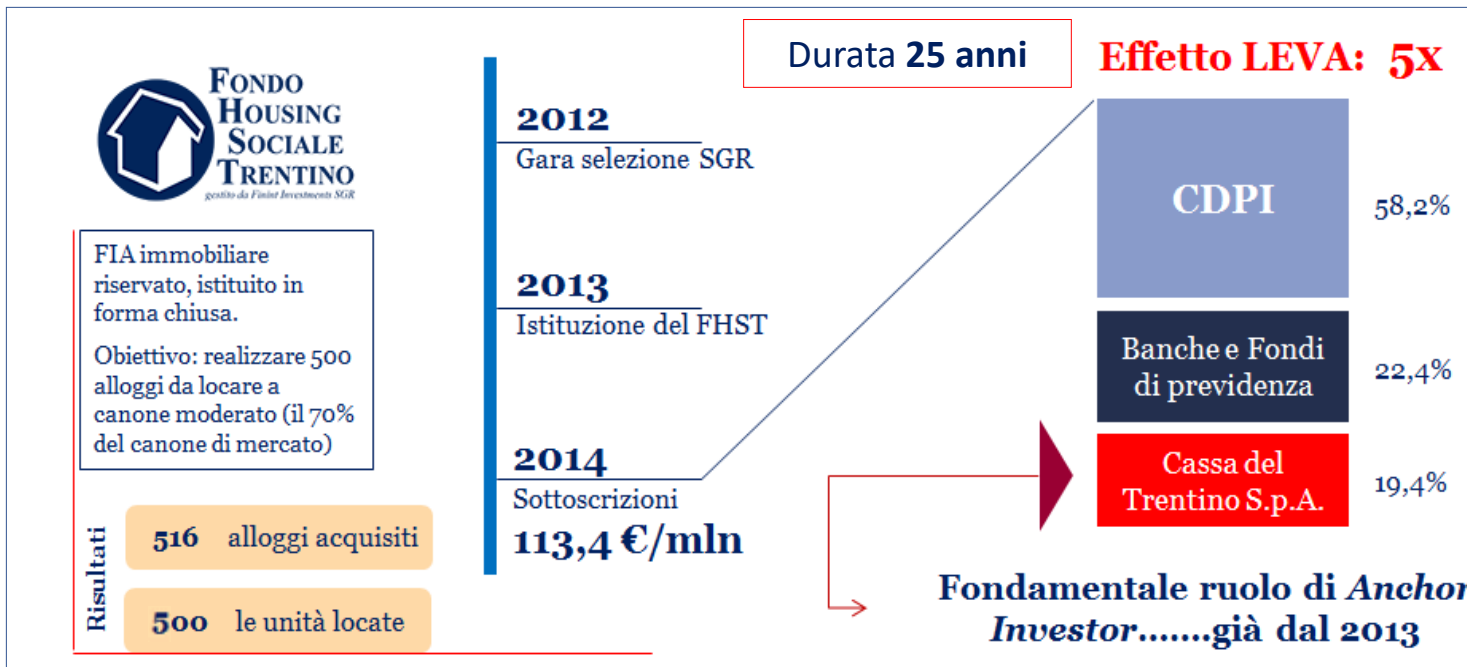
Durata **25 anni**

Effetto LEVA: 5x

FONDO HOUSING SOCIALE TRENTINO
gestito da Finint Investments SGR

FIA immobiliare riservato, istituito in forma chiusa.

Obiettivo: realizzare 500 alloggi da locare a canone moderato (il 70% del canone di mercato)

Risultati

516 alloggi acquisiti

500 le unità locate

2012
Gara selezione SGR

2013
Istituzione del FHST

2014
Sottoscrizioni
113,4 €/mln

CDPI 58,2%

Banche e Fondi di previdenza 22,4%

Cassa del Trentino S.p.A. 19,4%

Fondamentale ruolo di *Anchor Investor*.......già dal 2013